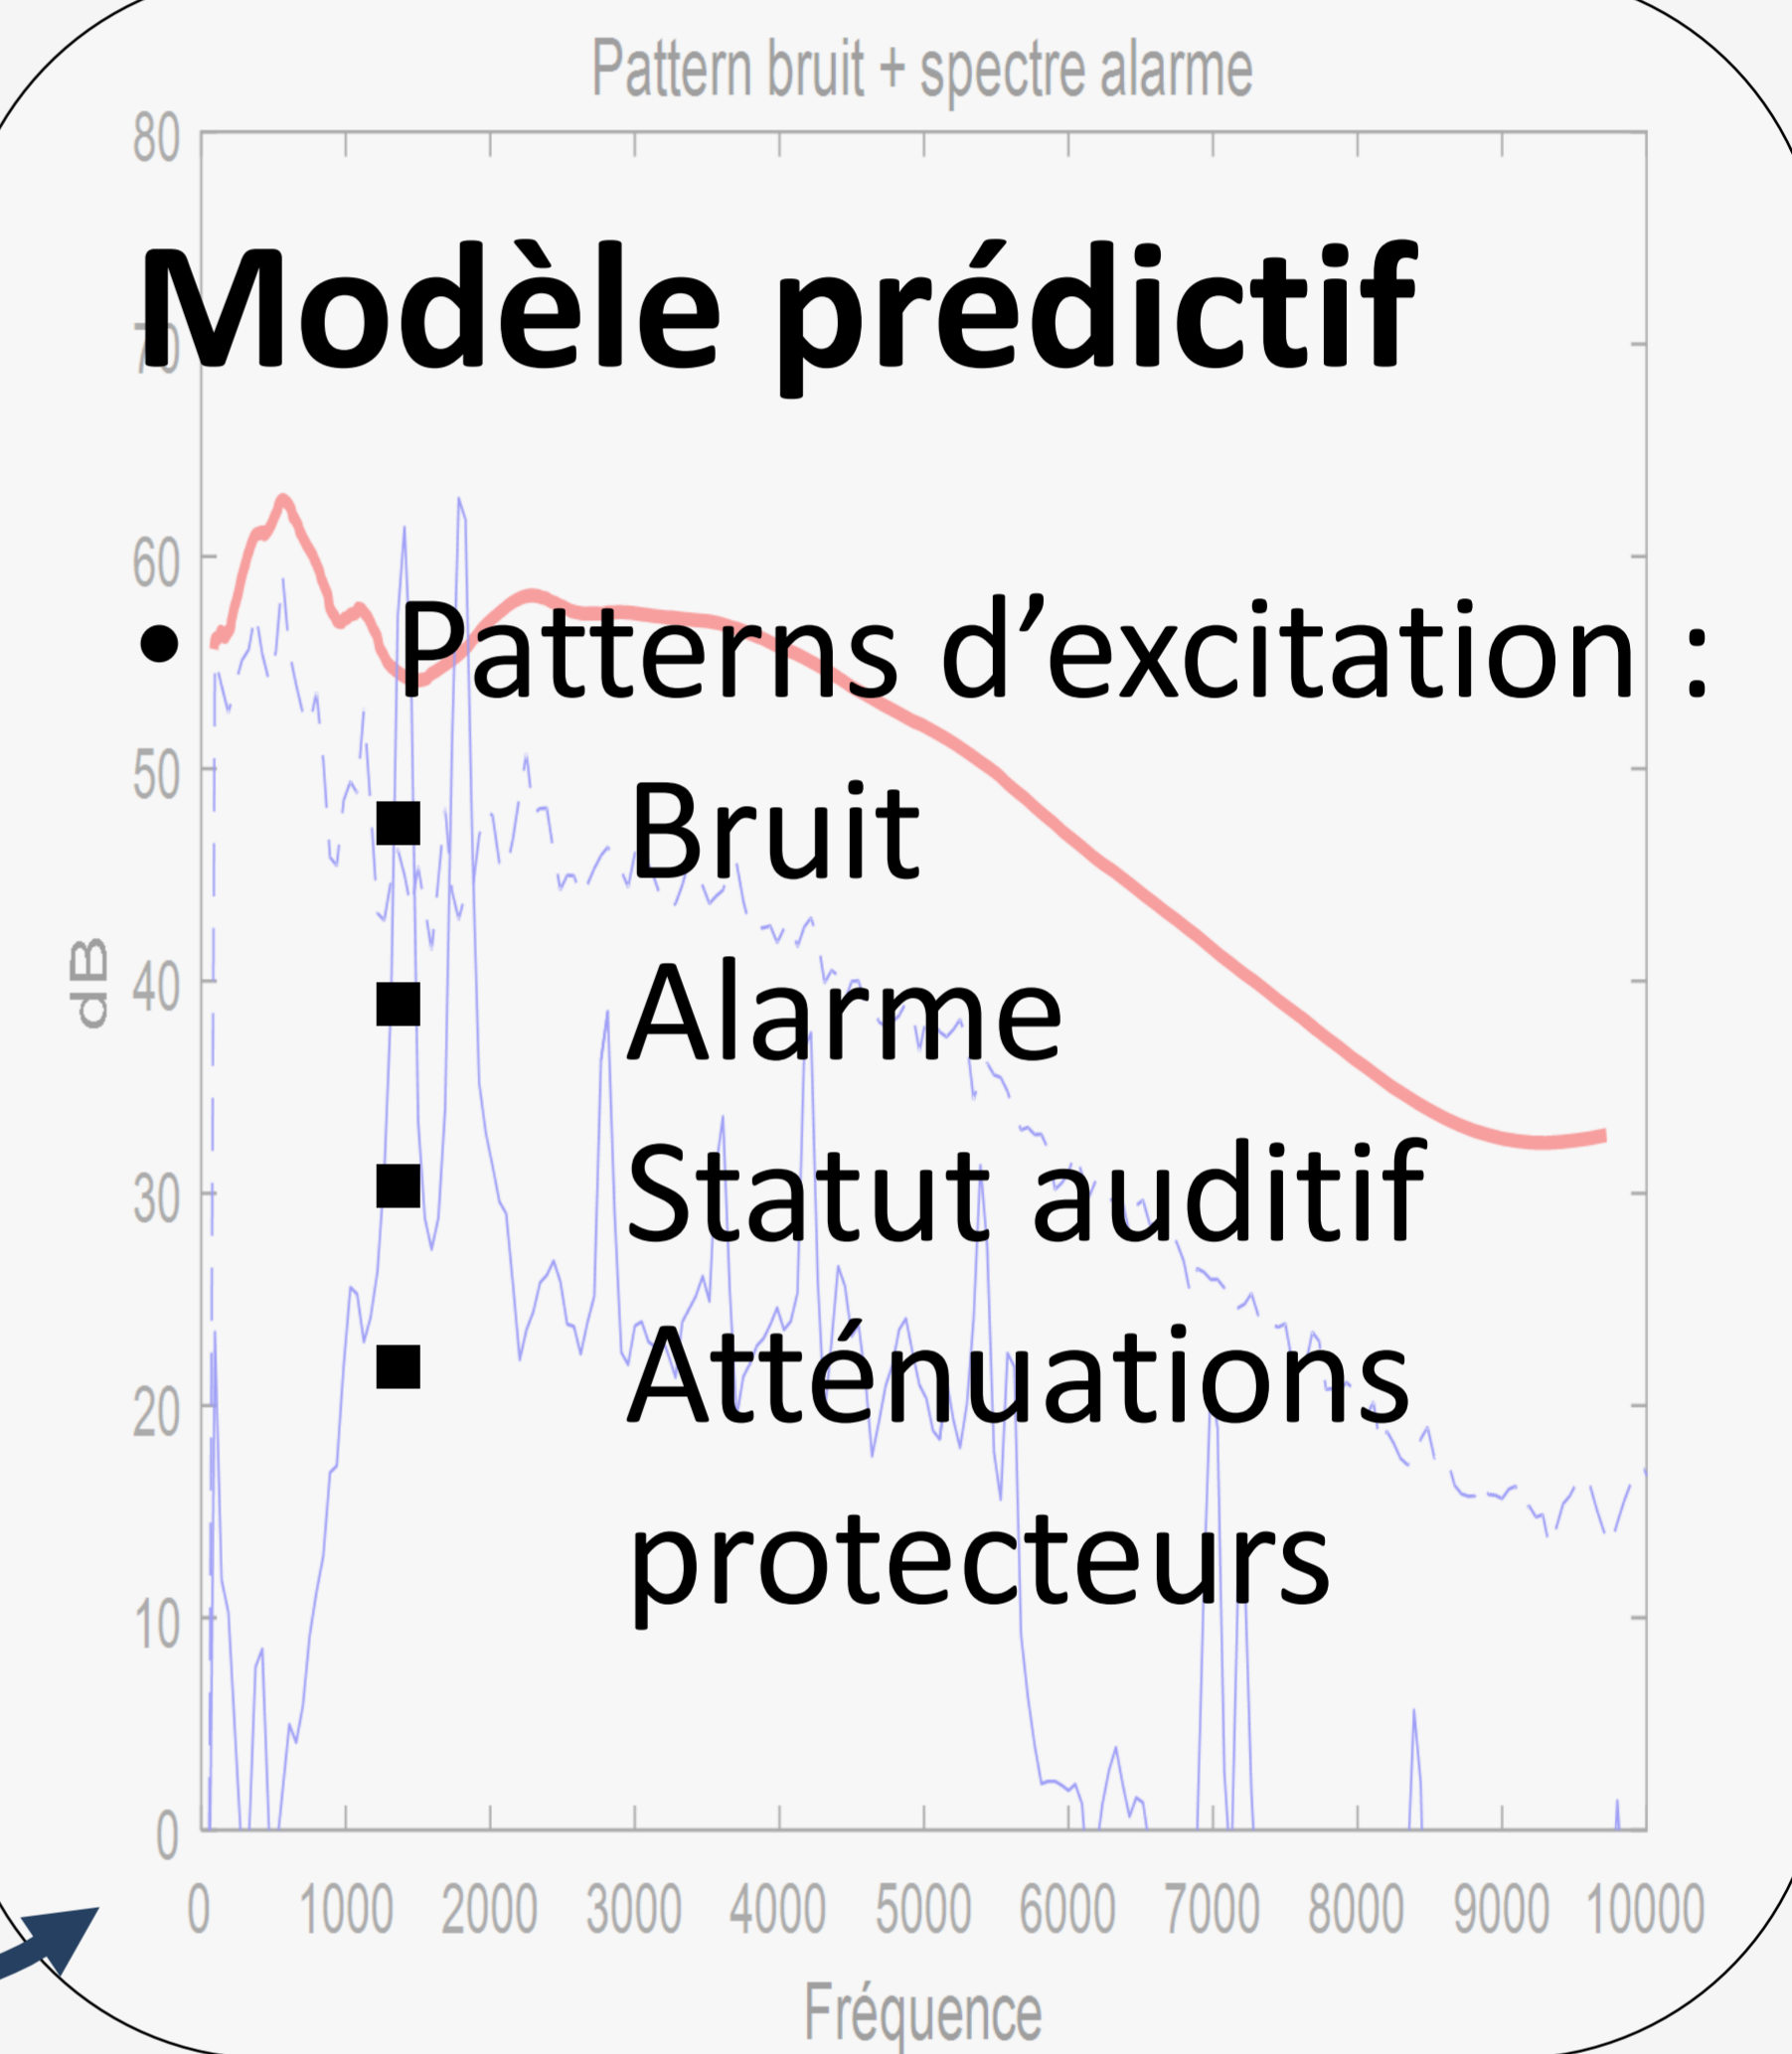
Pattern bruit + spectre alarme

Modèle prédictif

- Patterns d'excitation :
  - Bruit
  - Alarme
  - Statut auditif
  - Atténuations protecteurs

80
70
60
50
40
30
20
10
0

dB

0 1000 2000 3000 4000 5000 6000 7000 8000 9000 10000

Fréquence